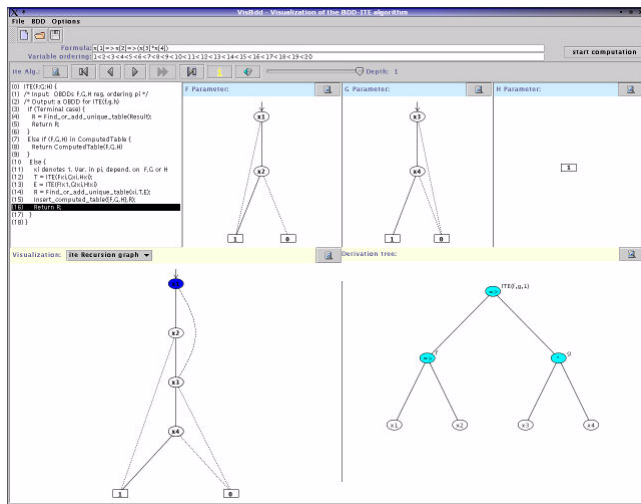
VisBdd - Visualization of the BDD-ITE algorithm

File BDD Options

Formula: x(1)=>x(2)=>(x(3)*x(4))

Variable ordering: 1<2<3<4<5<6<7<8<9<10<11<12<13<14<15<16<17<18<19<20

start computation

Ite Alg.:

Depth: 1

(0) ITE(F,G,H) {
(1) /* Input: OBDDs F,G,H reg. ordering pi */
(2) /* Output: a OBDD for ITE(F,G,H)
(3) If (Terminal case) {
(4) R = Find_or_add_unique_table(Result);
(5) Return R;
(6) }
(7) Else if (F,G,H) in ComputedTable {
(8) Return ComputedTable(F,G,H)
(9) }
(10) Else {
(11) xi denotes 1. Var. in pi, depend. on F,G or H
(12) T = ITE(Fxi,Gxi,Hxi);
(13) E = ITE(Fxi,1,Gxi,Hxi)
(14) R = Find_or_add_unique_table(xi,T,E);
(15) Insert_computed_table((F,G,H),R);
(16) Return R;
(17) }
(18) }

F Parameter:

x1

x2

1

0

G Parameter:

x3

x4

1

0

H Parameter:

1

Visualization: Ite Recursion graph

x2

x3

x4

1

0

Derivation tree:

ITE(f,g,1)

x1

x2

x3

x4